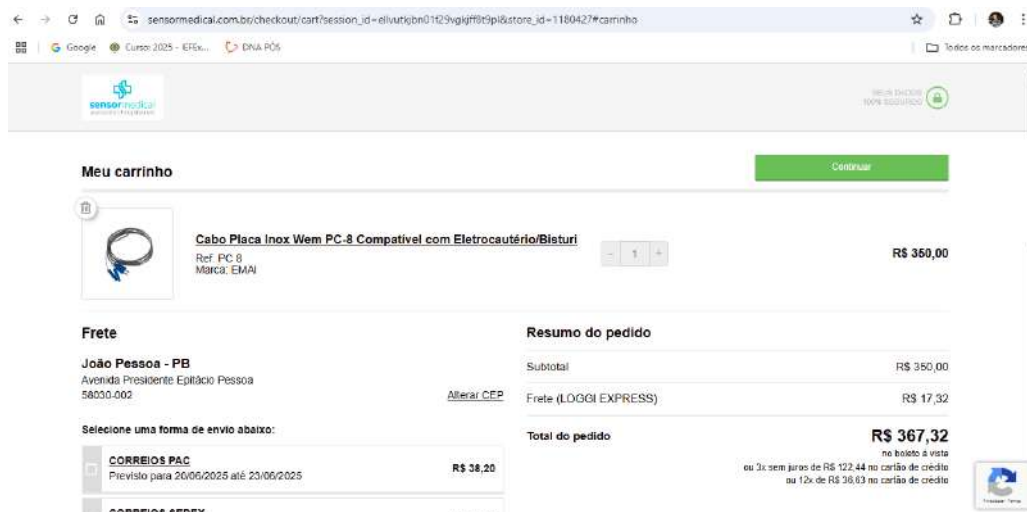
sensormedical.com.br/checkout/cart?session_id=ellvutkjbn01f29vgkjff8t9pl&store_id=1180427#carrinho

Google Curso 2025 - IEFE... DNA PÓS

Todos os marcadores

sensor medical

MEUS DADOS 100% SEGUROS

Meu carrinho

Continuar

Cabo Placa Inox Wem PC-8 Compatível com Eletrocautério/Bisturi
Ref. PC 8
Marca: EMAI

- 1 +

R$ 350,00

Frete

João Pessoa - PB
Avenida Presidente Epitácio Pessoa
58030-002

Alterar CEP

Selecione uma forma de envio abaixo:

CORREIOS PAC
Previsto para 20/06/2025 até 23/06/2025

R$ 38,20

CORREIOS SEDEX

Resumo do pedido

Subtotal R$ 350,00

Frete (LOGGI EXPRESS) R$ 17,32

Total do pedido R$ 367,32

no boleto à vista
ou 3x sem juros de R$ 122,44 no cartão de crédito
ou 12x de R$ 36,63 no cartão de crédito